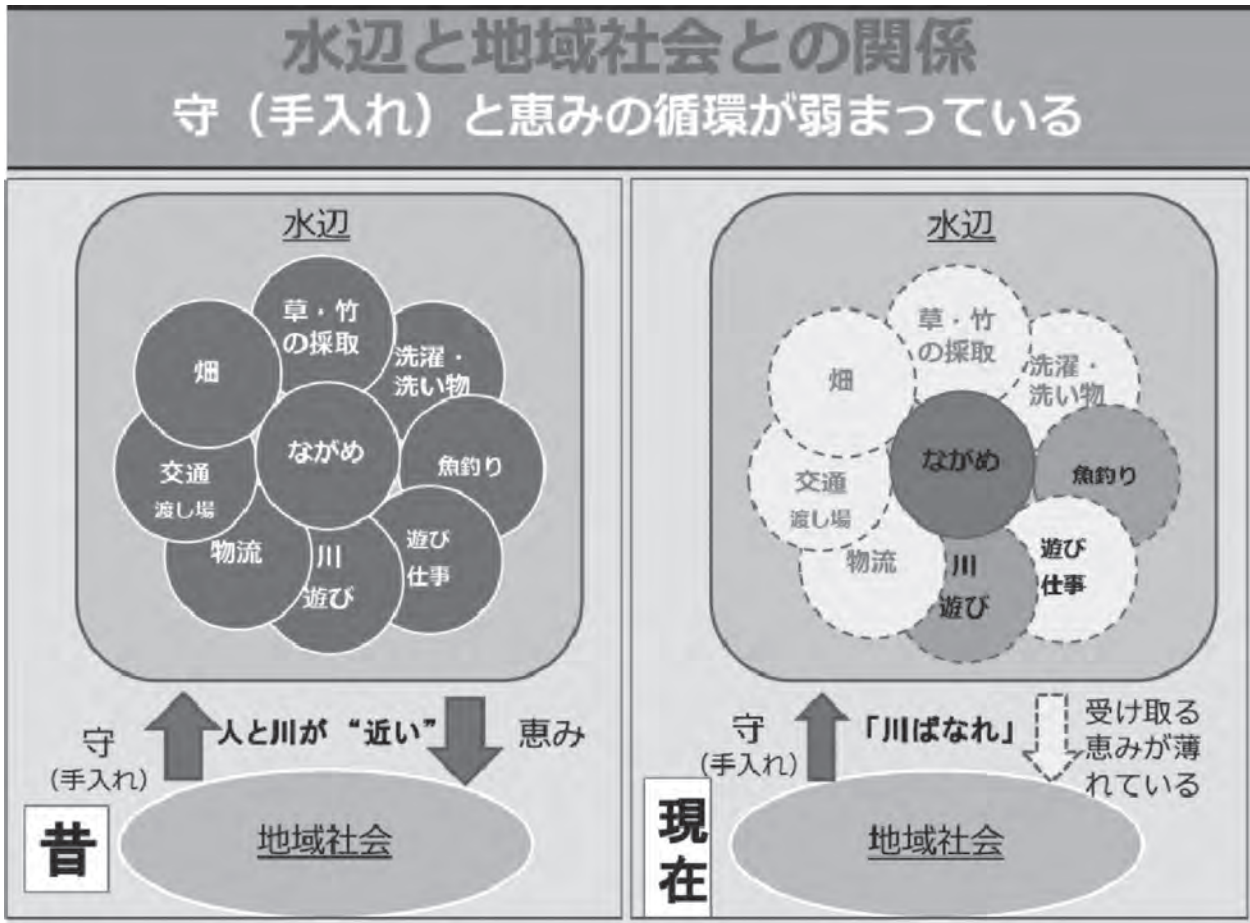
水辺と地域社会との関係
守（手入れ）と恵みの循環が弱まっている

水辺

草・竹の採取
畑
洗濯・洗い物
ながめ
交通 渡し場
魚釣り
物流
川遊び
遊び 仕事

守
（手入れ）
人と川が“近い”
恵み

昔
地域社会

水辺

草・竹の採取
畑
洗濯・洗い物
ながめ
交通 渡し場
魚釣り
物流
川遊び
遊び 仕事

守
（手入れ）
「川ばなれ」
受け取る恵みが薄れている

現在
地域社会